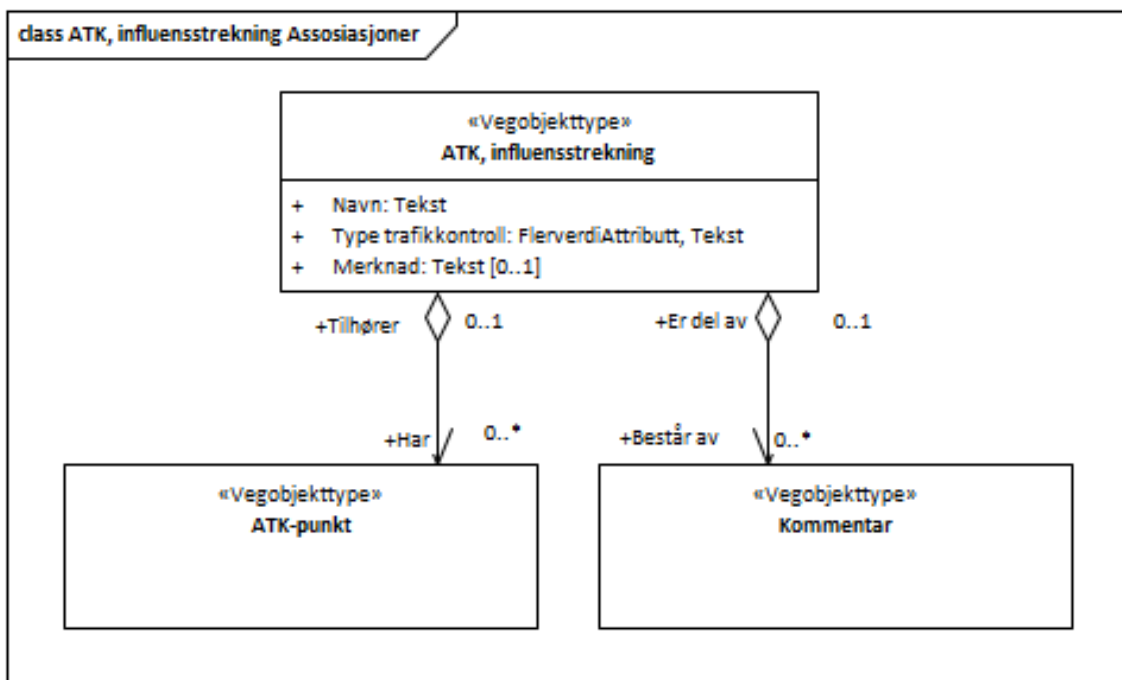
class ATK, influensstrekning Assosiasjoner

«Vegobjekttype»
ATK, influensstrekning

+ Navn: Tekst
+ Type trafikkontroll: FlerverdiAttributt, Tekst
+ Merknad: Tekst [0..1]

+Tilhører
0..1
+Er del av
0..1

+Har
0..*
+Består av
0..*

«Vegobjekttype»
ATK-punkt

«Vegobjekttype»
Kommentar